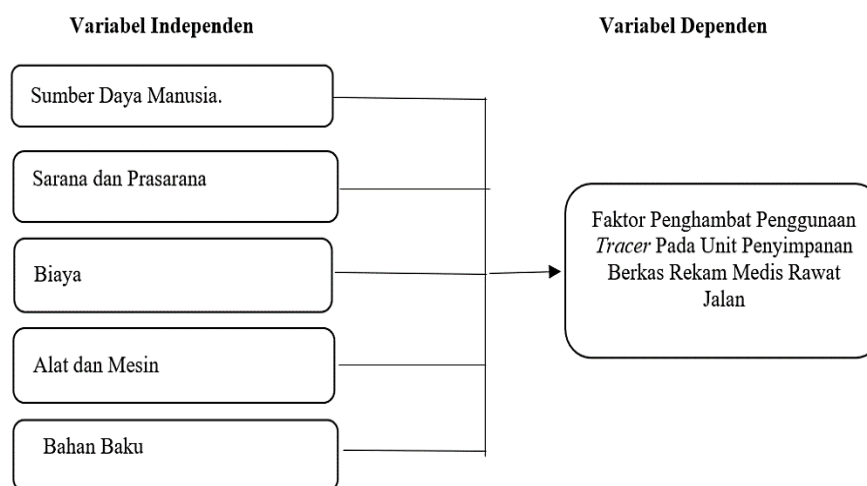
Variabel Independen

Variabel Dependen

Sumber Daya Manusia.

Sarana dan Prasarana

Biaya

Alat dan Mesin

Bahan Baku

Faktor Penghambat Penggunaan *Tracer* Pada Unit Penyimpanan Berkas Rekam Medis Rawat Jalan